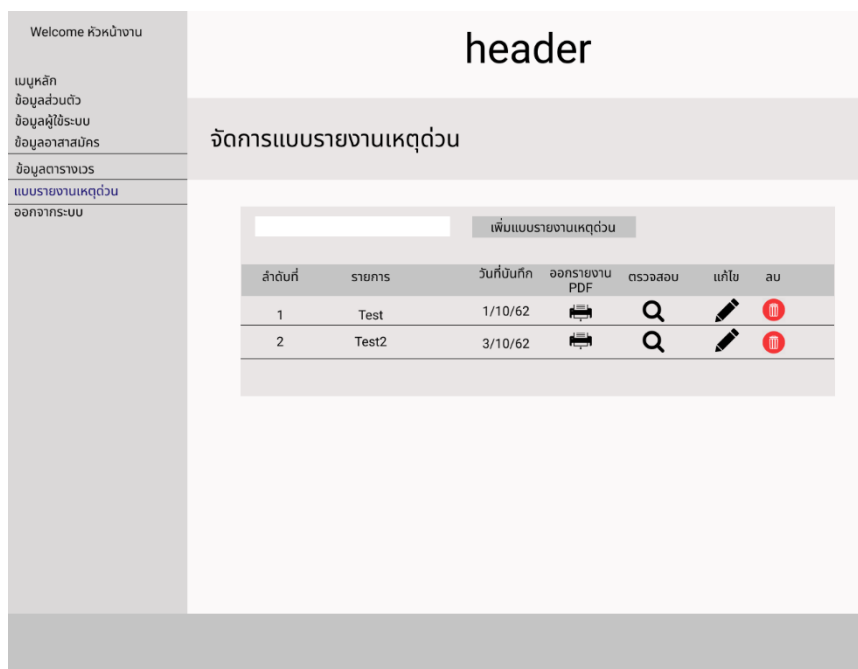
Welcome หัวหน้างาน

เมนูหลัก
ข้อมูลส่วนตัว
ข้อมูลผู้ใช้ระบบ
ข้อมูลอาสาสมัคร
ข้อมูลตารางเวร
แบบรายงานเหตุด่วน
ออกจากระบบ

header

จัดการแบบรายงานเหตุด่วน

เพิ่มแบบรายงานเหตุด่วน

| ลำดับที่ | รายการ | วันที่บันทึก | ออกรายงาน PDF | ตรวจสอบ | แก้ไข | ลบ |
|---|---|---|---|---|---|---|
| 1 | Test | 1/10/62 | | | | |
| 2 | Test2 | 3/10/62 | | | | |